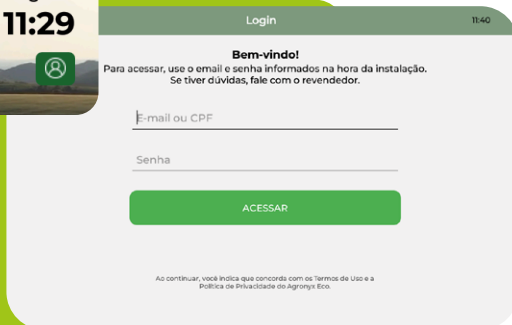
11:29

Login

11:40

Bem-vindo!
Para acessar, use o email e senha informados na hora da instalação.
Se tiver dúvidas, fale com o revendedor.

E-mail ou CPF

Senha

ACESSAR

Ao continuar, você indica que concorda com os Termos de Uso e a Política de Privacidade da Agronyx Eco.